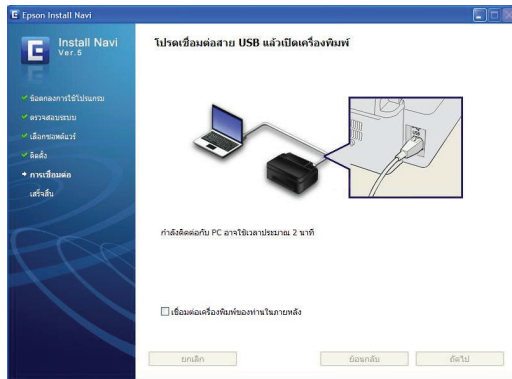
Epson Install Navi

Install Navi
Ver.5

ข้อตกลงการใช้โปรแกรม
ตรวจสอบระบบ
เลือกซอฟต์แวร์
ติดตั้ง
การเชื่อมต่อ
เสร็จสิ้น

โปรดเชื่อมต่อสาย USB แล้วเปิดเครื่องพิมพ์

กำลังติดต่อกับ PC อาจใช้เวลาประมาณ 2 นาที

เชื่อมต่อเครื่องพิมพ์ของท่านในภายหลัง

ยกเลิก
ย้อนกลับ
ถัดไป